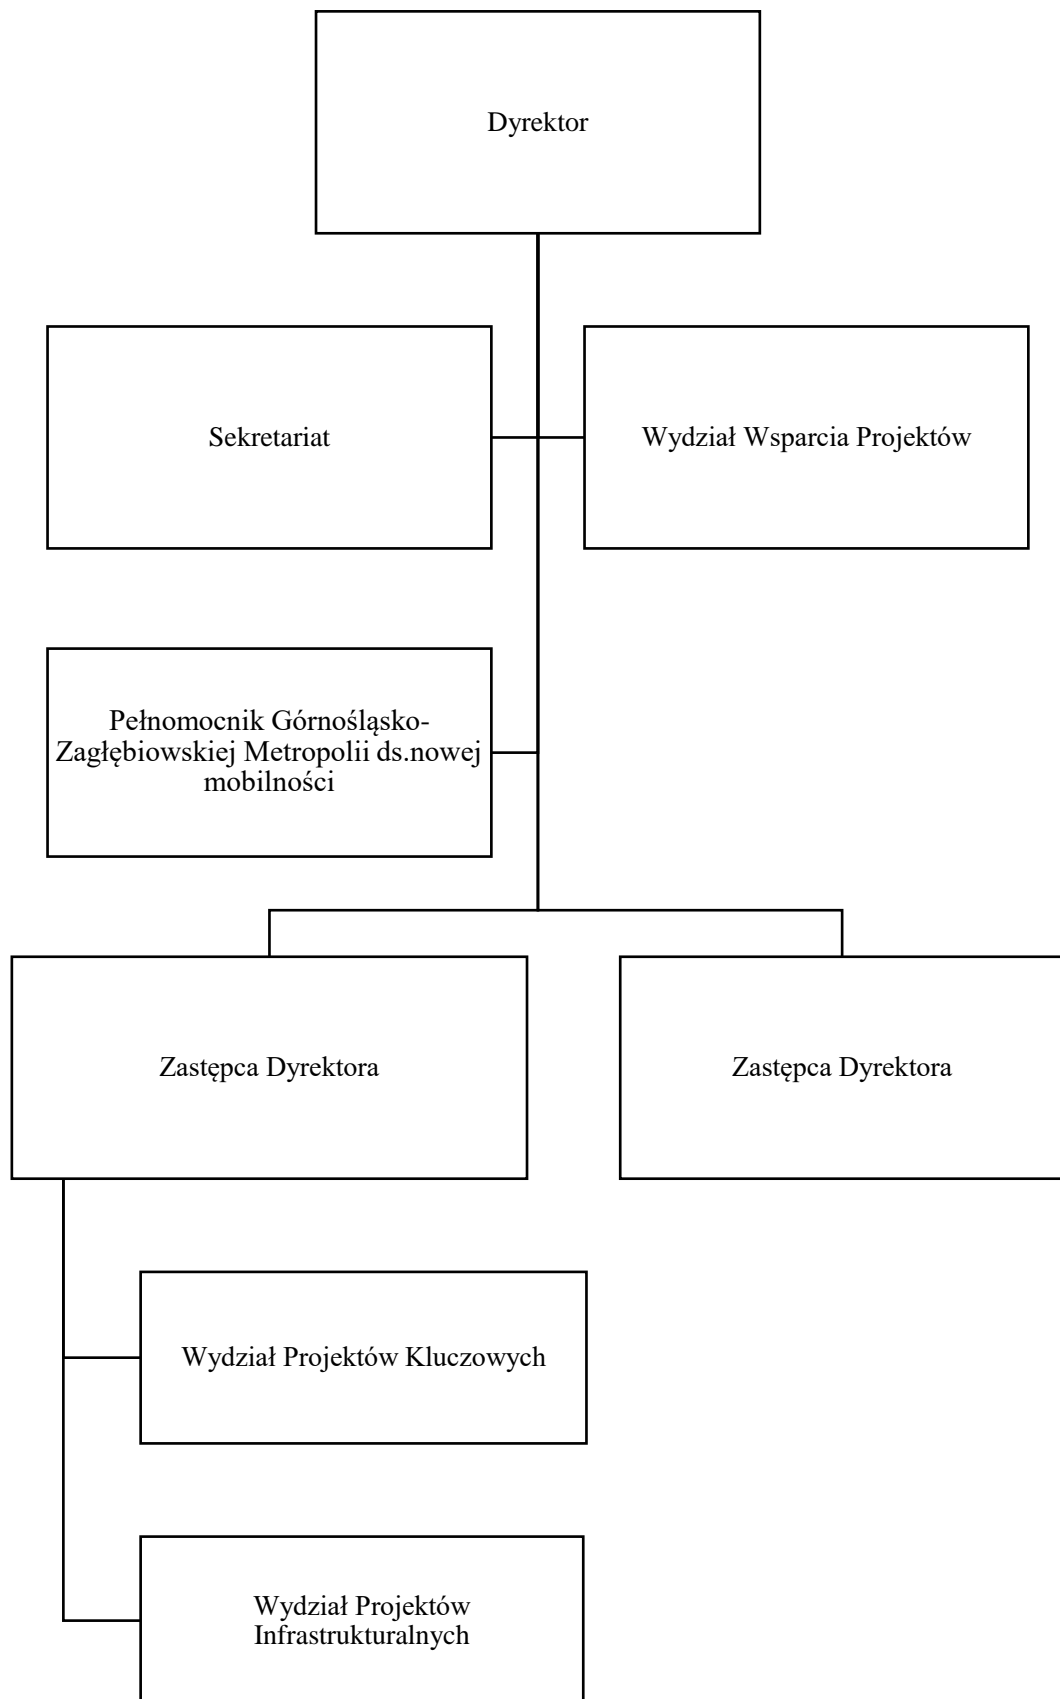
Dyrektor

Sekretariat

Wydział Wsparcia Projektów

Pełnomocnik Górnośląsko-Zagłębiowskiej Metropolii ds.nowej mobilności

Zastępca Dyrektora

Zastępca Dyrektora

Wydział Projektów Kluczowych

Wydział Projektów Infrastrukturalnych